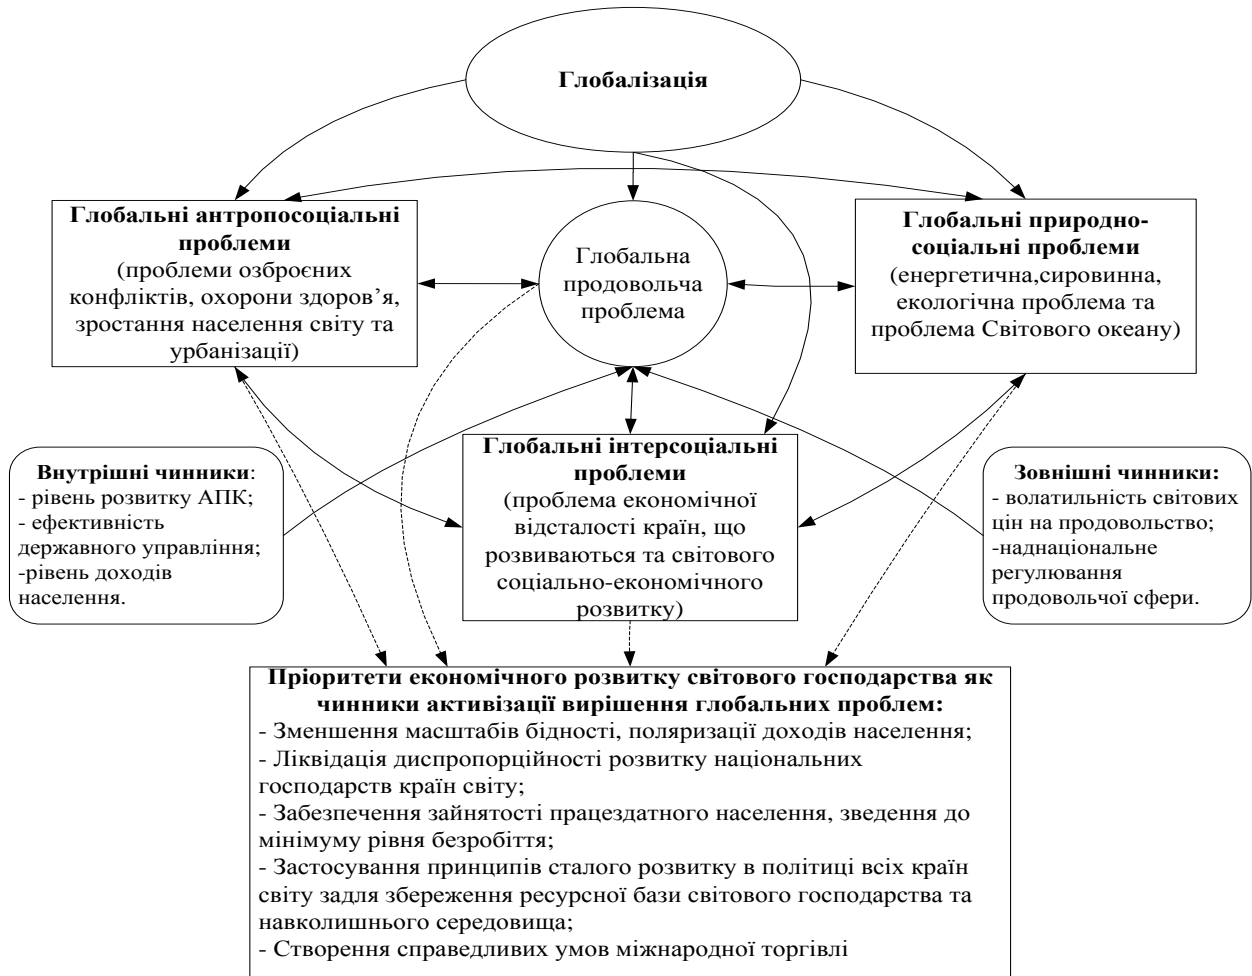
Глобалізація

Глобальні антропосоціальні проблеми
(проблеми озброєних конфліктів, охорони здоров'я, зростання населення світу та урбанізації)

Глобальна продовольча проблема

Глобальні природно-соціальні проблеми
(енергетична,сировинна, екологічна проблема та проблема Світового океану)

Внутрішні чинники:
- рівень розвитку АПК;
- ефективність державного управління;
-рівень доходів населення.

Глобальні інтерсоціальні проблеми
(проблема економічної відсталості країн, що розвиваються та світового соціально-економічного розвитку)

Зовнішні чинники:
- волатильність світових цін на продовольство;
-наднаціональне регулювання продовольчої сфери.

Пріоритети економічного розвитку світового господарства як чинники активізації вирішення глобальних проблем:
- Зменшення масштабів бідності, поляризації доходів населення;
- Ліквідація диспропорційності розвитку національних господарств країн світу;
- Забезпечення зайнятості працездатного населення, зведення до мінімуму рівня безробіття;
- Застосування принципів сталого розвитку в політиці всіх країн світу задля збереження ресурсної бази світового господарства та навколишнього середовища;
- Створення справедливих умов міжнародної торгівлі